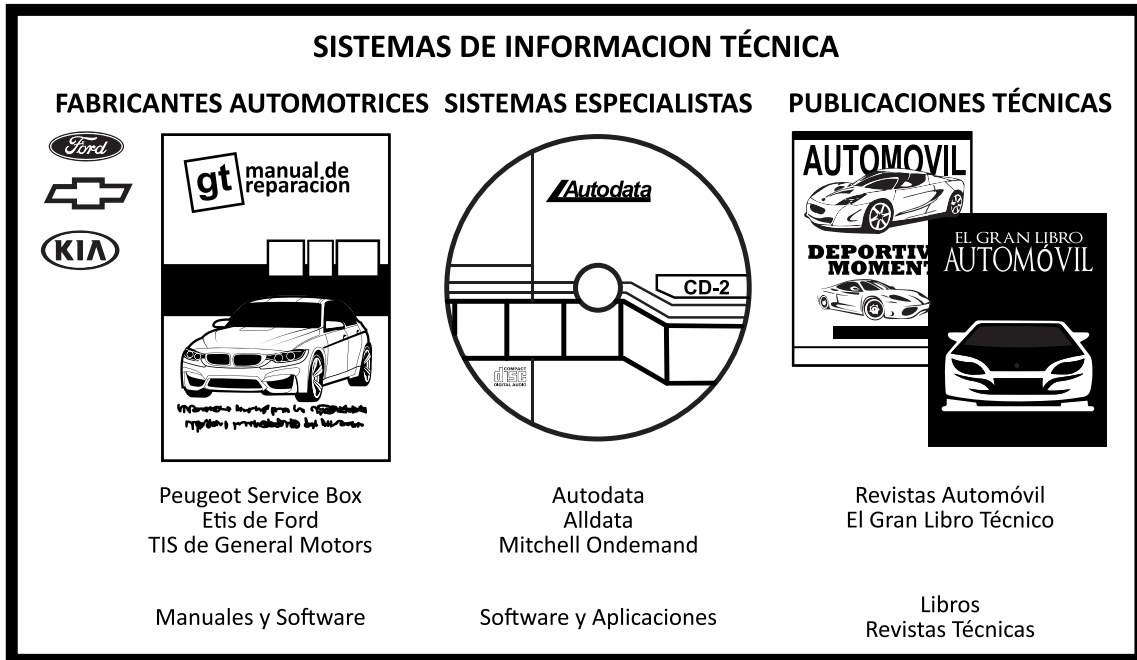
SISTEMAS DE INFORMACION TÉCNICA

FABRICANTES AUTOMOTRICES

SISTEMAS ESPECIALISTAS

PUBLICACIONES TÉCNICAS

Ford

KIA

gt manual de reparacion

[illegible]

Autodata

CD-2

COMPACT DISC DIGITAL AUDIO

AUTOMOVIL

DEPORTIV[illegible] MOMENT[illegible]

EL GRAN LIBRO AUTOMÓVIL

Peugeot Service Box
Etis de Ford
TIS de General Motors

Autodata
Alldata
Mitchell Ondemand

Revistas Automóvil
El Gran Libro Técnico

Manuales y Software

Software y Aplicaciones

Libros
Revistas Técnicas